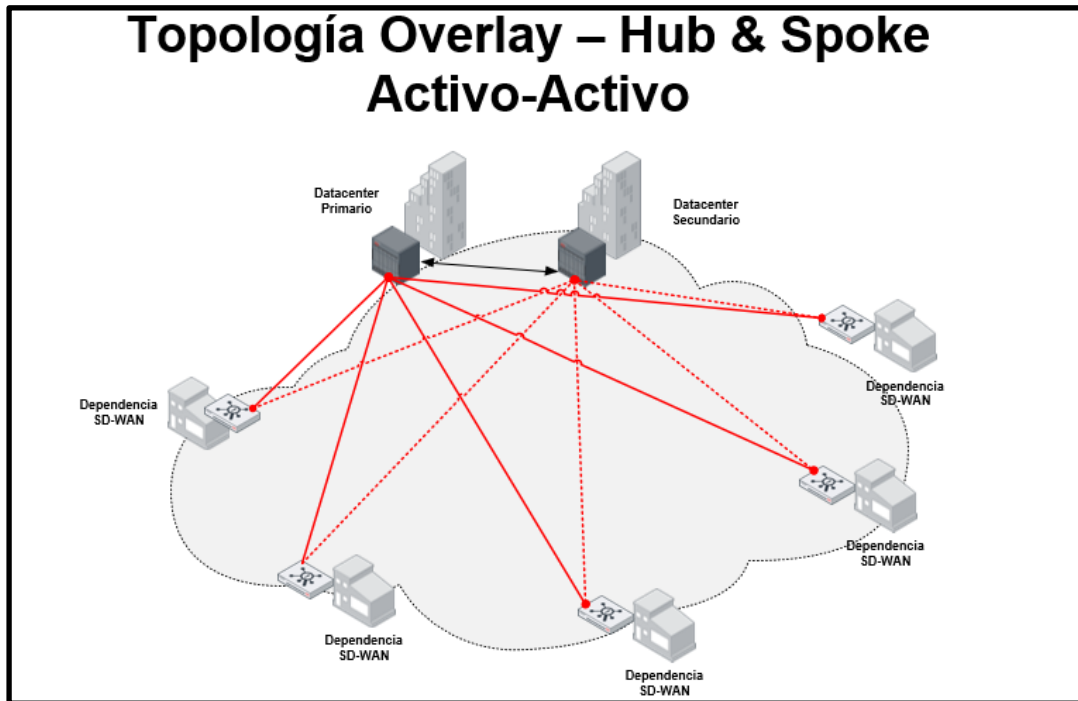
Topología Overlay – Hub & Spoke Activo-Activo

Datacenter Primario

Datacenter Secundario

Dependencia SD-WAN

Dependencia SD-WAN

Dependencia SD-WAN

Dependencia SD-WAN

Dependencia SD-WAN

Dependencia SD-WAN